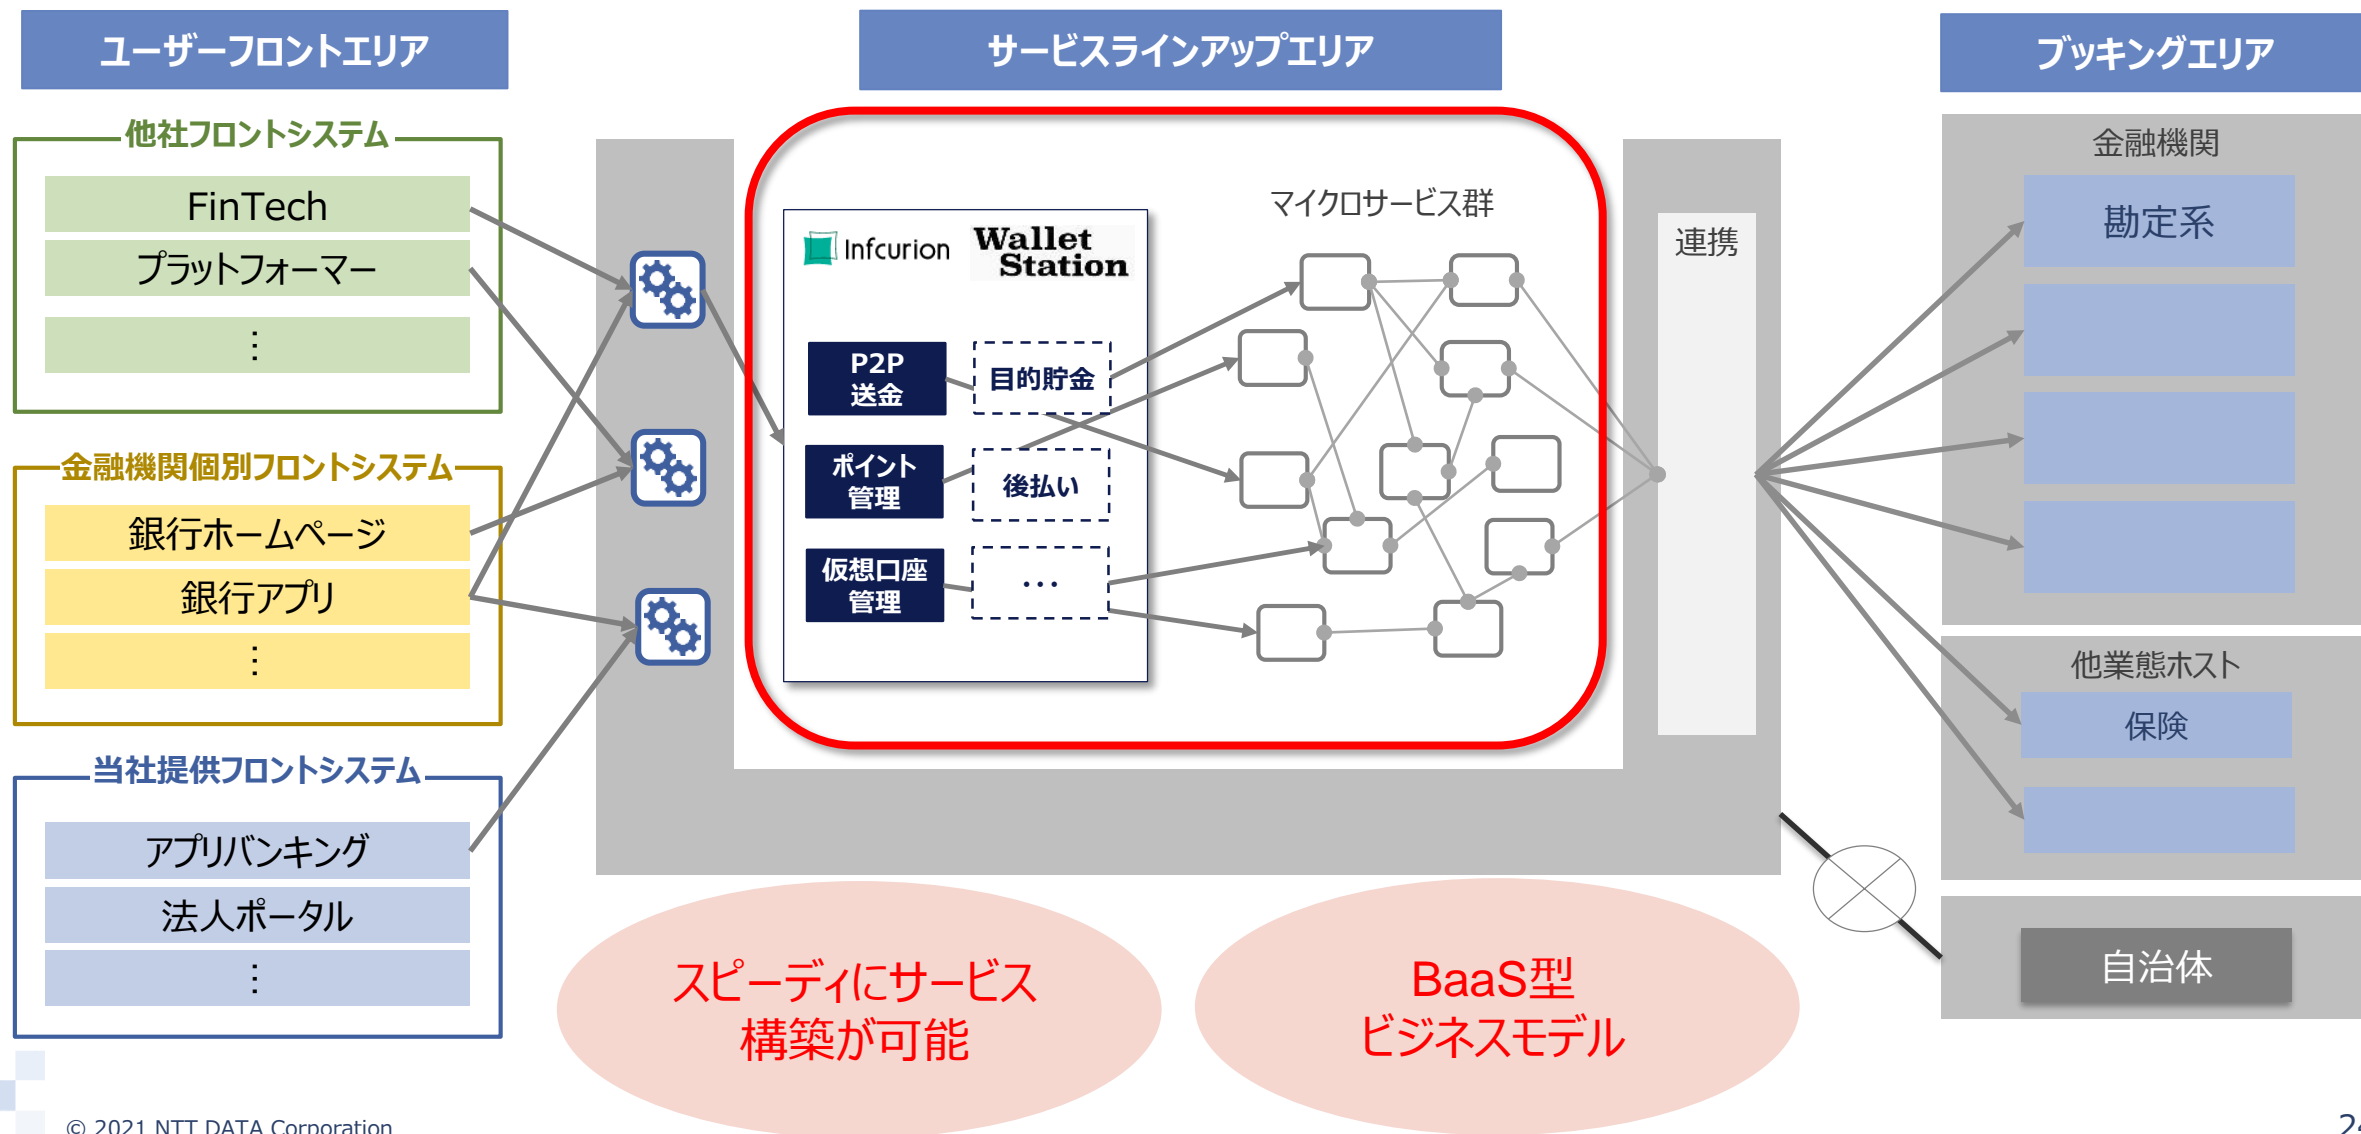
ユーザーフロントエリア

サービスラインアップエリア

ブッキングエリア

他社フロントシステム

FinTech

プラットフォーマー

⋮

金融機関個別フロントシステム

銀行ホームページ

銀行アプリ

⋮

当社提供フロントシステム

アプリバンキング

法人ポータル

⋮

Infcurion Wallet Station

P2P 送金

目的貯金

ポイント 管理

後払い

仮想口座 管理

…

マイクロサービス群

連携

金融機関

勘定系

他業態ホスト

保険

自治体

スピーディにサービス 構築が可能

BaaS型 ビジネスモデル

© 2021 NTT DATA Corporation

2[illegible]